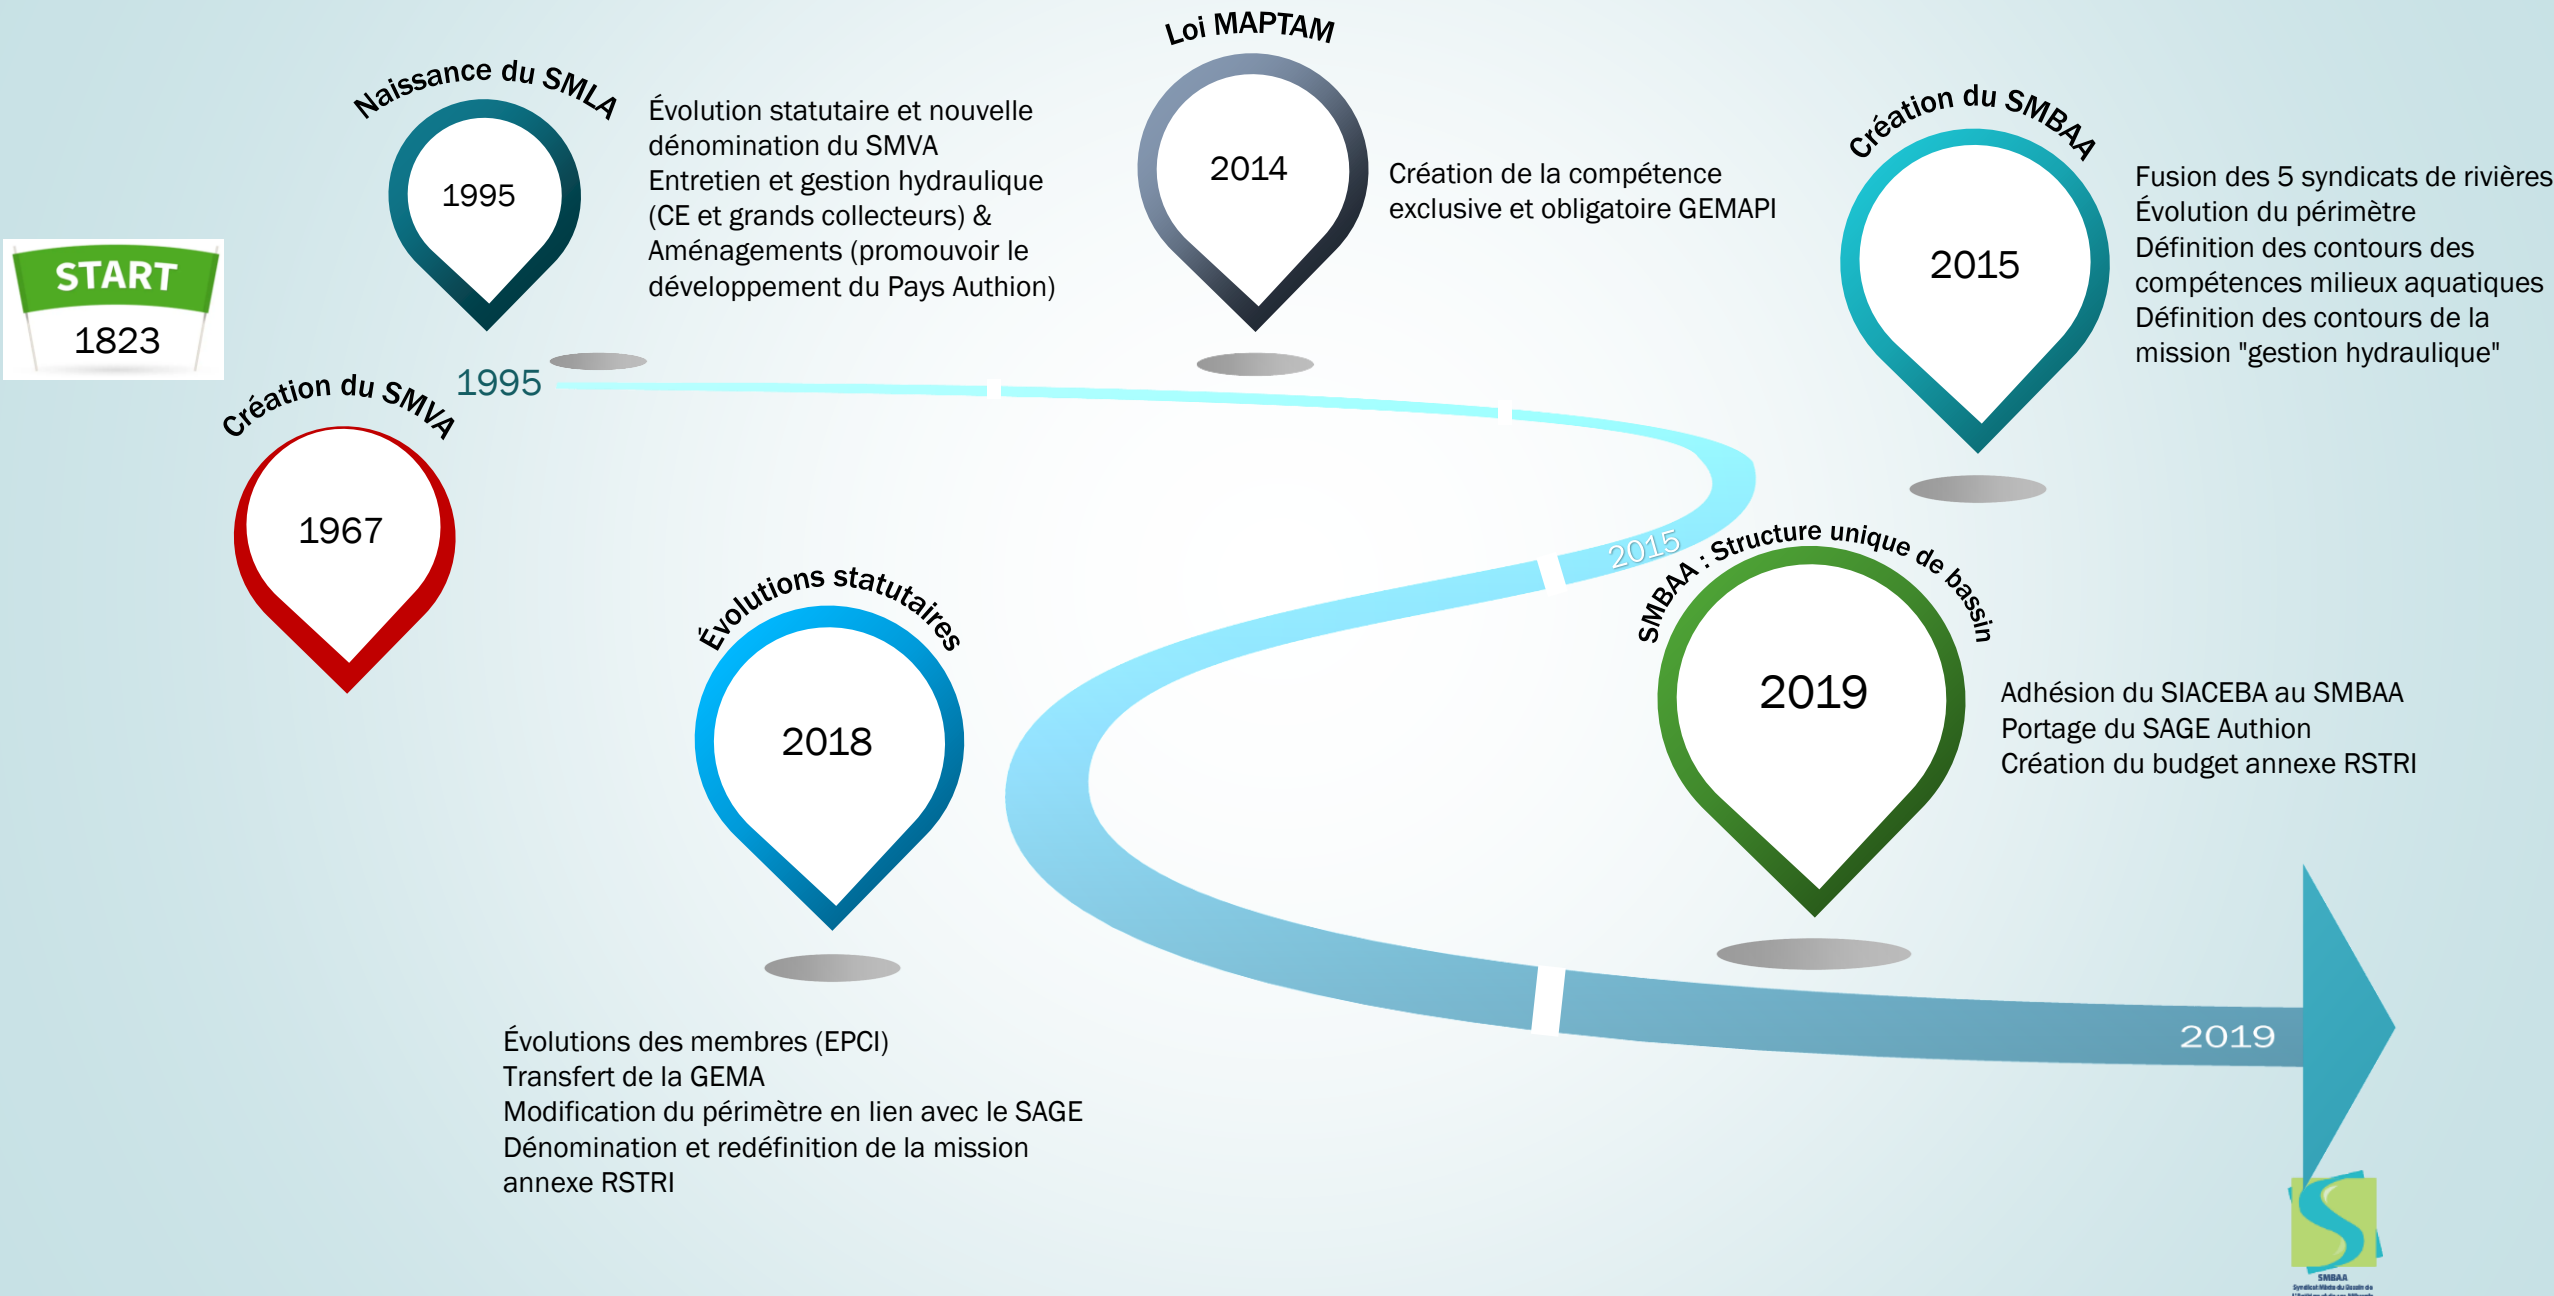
START
1823

Création du SMVA
1967

1995

Naissance du SMLA
1995

Évolution statutaire et nouvelle dénomination du SMVA
Entretien et gestion hydraulique (CE et grands collecteurs) & Aménagements (promouvoir le développement du Pays Authion)

Loi MAPTAM
2014

Création de la compétence exclusive et obligatoire GEMAPI

Création du SMBAA
2015

Fusion des 5 syndicats de rivières
Évolution du périmètre
Définition des contours des compétences milieux aquatiques
Définition des contours de la mission "gestion hydraulique"

2015

SMBAA : Structure unique de bassin
2019

Adhésion du SIACEBA au SMBAA
Portage du SAGE Authion
Création du budget annexe RSTRI

Évolutions statutaires
2018

Évolutions des membres (EPCI)
Transfert de la GEMA
Modification du périmètre en lien avec le SAGE
Dénomination et redéfinition de la mission annexe RSTRI

2019

SMBAA
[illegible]